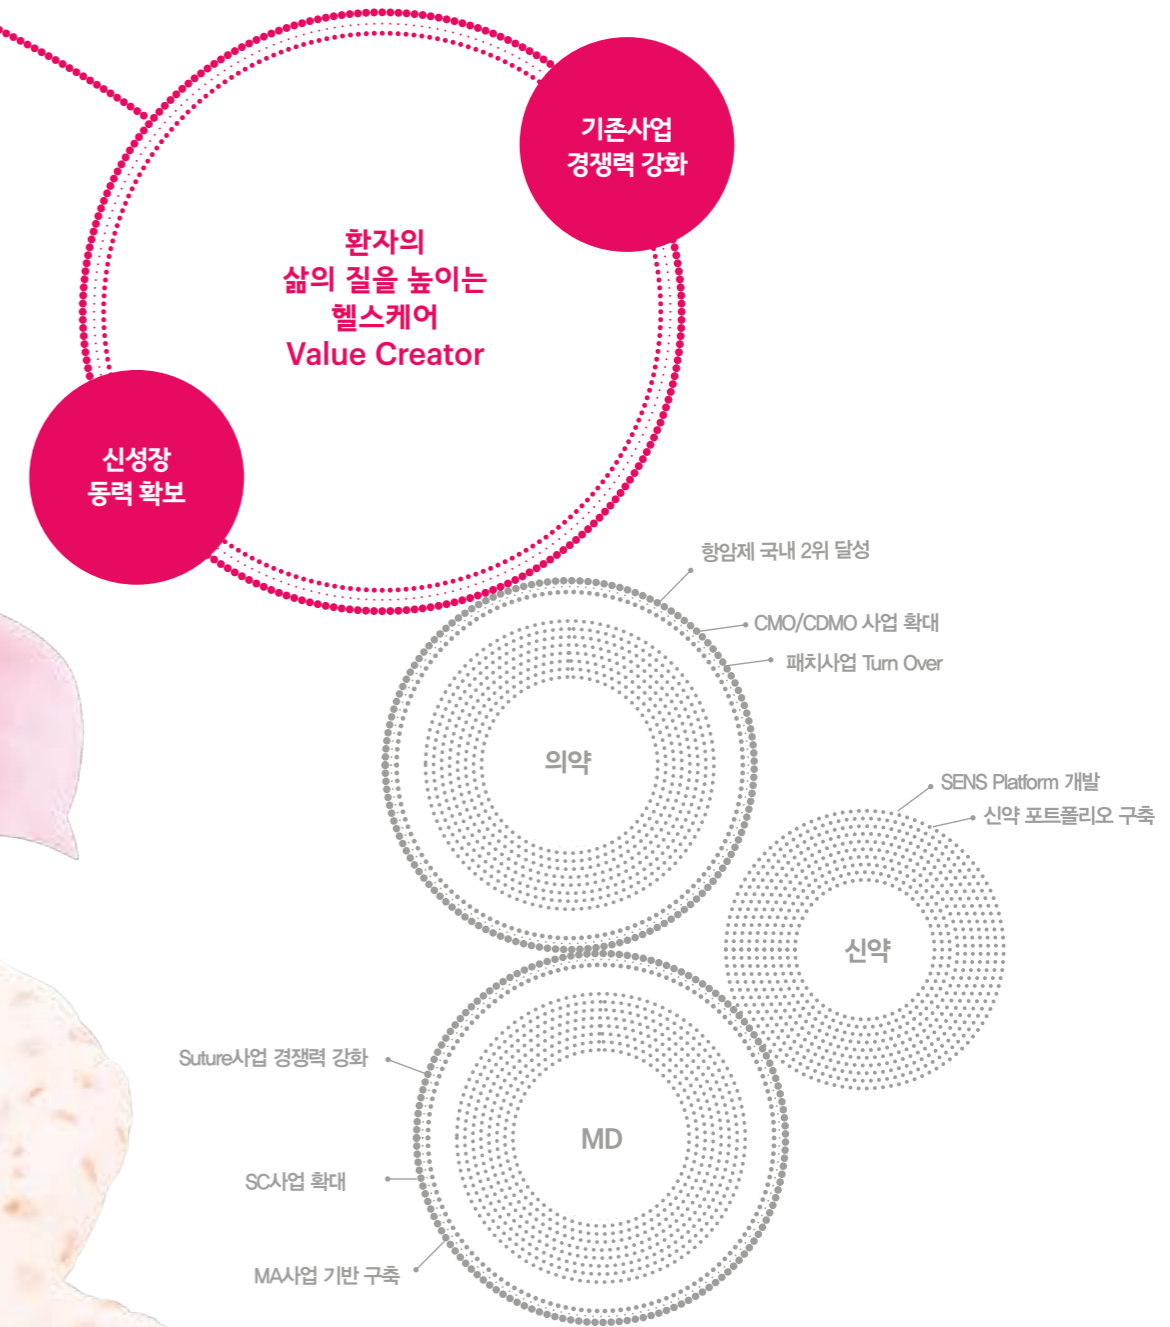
기존사업
경쟁력 강화

환자의
삶의 질을 높이는
헬스케어
Value Creator

신성장
동력 확보

항암제 국내 2위 달성

CMO/CDMO 사업 확대

패치사업 Turn Over

의약

SENS Platform 개발

신약 포트폴리오 구축

신약

Suture사업 경쟁력 강화

MD

SC사업 확대

MA사업 기반 구축